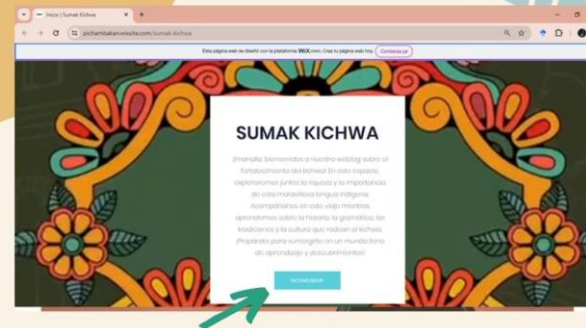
Inicio | Sumak Kichwa

pichambakanwixsite.com/sumak-kichwa

Esta página web se diseñó con la plataforma WIX.com. Crea tu página web hoy. Comenzar

SUMAK KICHWA

¡Mashilla, bienvenidos a nuestro weblog sobre el fortalecimiento del kichwa! En este espacio, exploraremos juntos la riqueza y la importancia de esta maravillosa lengua indígena. Acompáñanos en este viaje mientras aprendemos sobre la historia, la gramática, las tradiciones y la cultura que rodean al kichwa. ¡Prepárate para sumergirte en un mundo lleno de aprendizaje y descubrimientos!

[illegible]